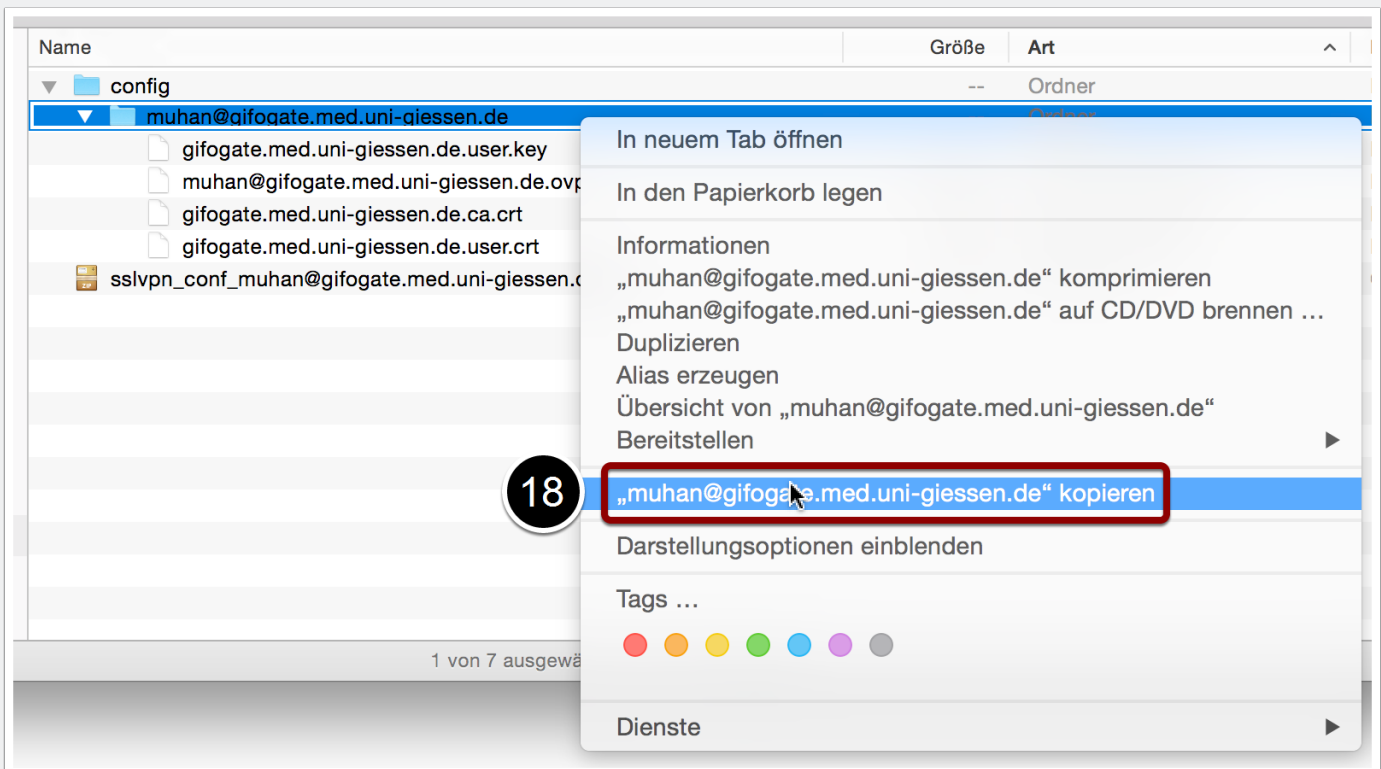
| Name | Größe | Art |
|---|---|---|
| config | -- | Ordner |
| muhan@gifogate.med.uni-giessen.de | | |
| gifogate.med.uni-giessen.de.user.key | | |
| muhan@gifogate.med.uni-giessen.de.ovp | | |
| gifogate.med.uni-giessen.de.ca.crt | | |
| gifogate.med.uni-giessen.de.user.crt | | |
| sslvpn_conf_muhan@gifogate.med.uni-giessen.c | | |

1 von 7 ausgewä

In neuem Tab öffnen

In den Papierkorb legen

Informationen
„muhan@gifogate.med.uni-giessen.de“ komprimieren
„muhan@gifogate.med.uni-giessen.de“ auf CD/DVD brennen …
Duplizieren
Alias erzeugen
Übersicht von „muhan@gifogate.med.uni-giessen.de“
Bereitstellen

18

„muhan@gifogate.med.uni-giessen.de“ kopieren

Darstellungsoptionen einblenden

Tags …

Dienste